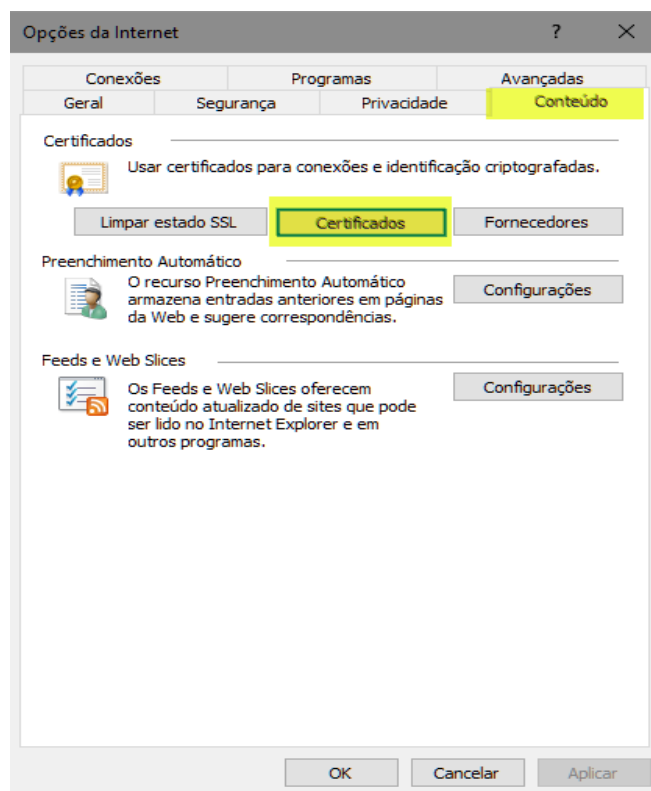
Opções da Internet

?

Conexões

Programas

Avançadas

Geral

Segurança

Privacidade

Conteúdo

Certificados

Usar certificados para conexões e identificação criptografadas.

Limpar estado SSL

Certificados

Fornecedores

Preenchimento Automático

O recurso Preenchimento Automático armazena entradas anteriores em páginas da Web e sugere correspondências.

Configurações

Feeds e Web Slices

Os Feeds e Web Slices oferecem conteúdo atualizado de sites que pode ser lido no Internet Explorer e em outros programas.

Configurações

OK

Cancelar

Aplicar